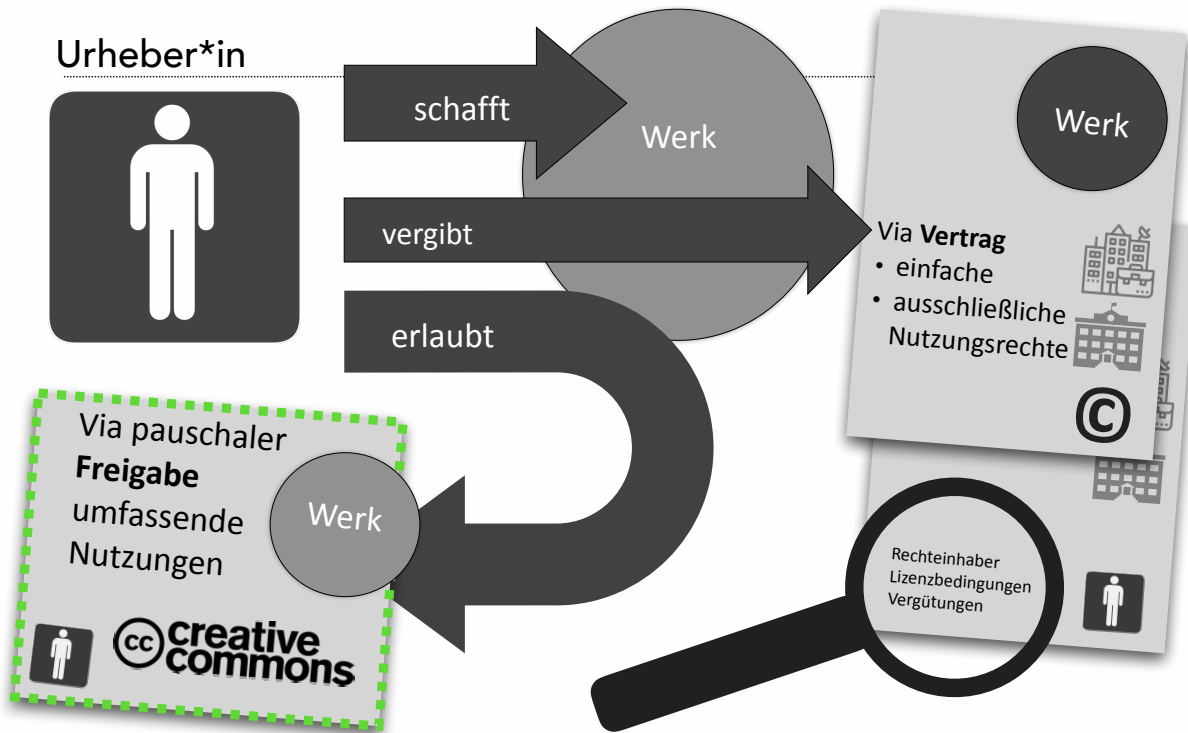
Urheber*in

schafft

Werk

vergibt

erlaubt

Werk

Via **Vertrag**
• einfache
• ausschließliche Nutzungsrechte

©

Via pauschaler **Freigabe** umfassende Nutzungen

Werk

cc creative commons

Rechteinhaber
Lizenzbedingungen
Vergütungen